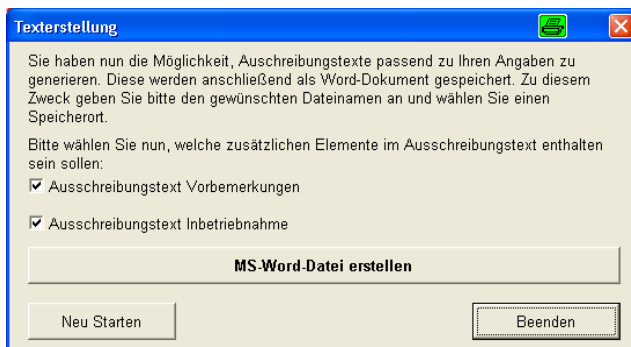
Texterstellung

Sie haben nun die Möglichkeit, Auschreibungstexte passend zu Ihren Angaben zu generieren. Diese werden anschließend als Word-Dokument gespeichert. Zu diesem Zweck geben Sie bitte den gewünschten Dateinamen an und wählen Sie einen Speicherort.

Bitte wählen Sie nun, welche zusätzlichen Elemente im Ausschreibungstext enthalten sein sollen:

☑ Ausschreibungstext Vorbemerkungen

☑ Ausschreibungstext Inbetriebnahme

MS-Word-Datei erstellen

Neu Starten

Beenden